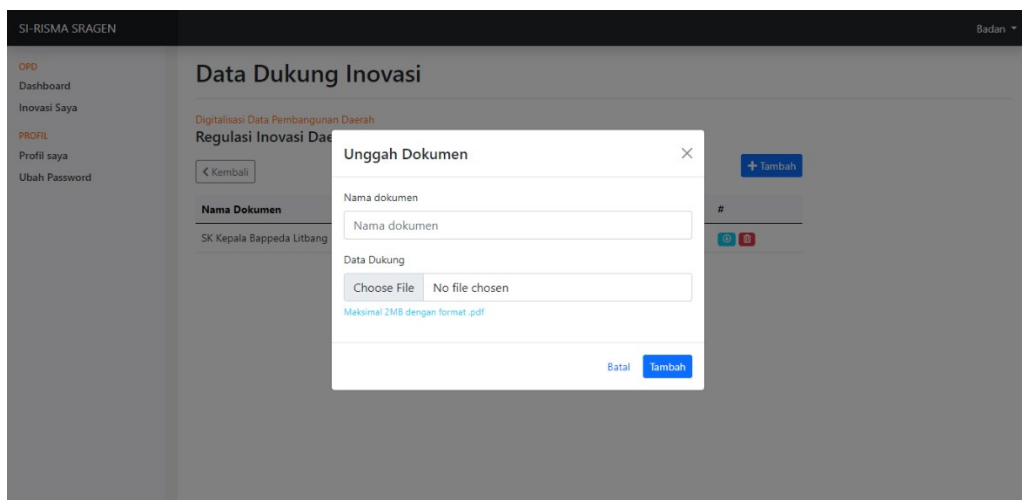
SI-RISMA SRAGEN

Badan

OPD
Dashboard
Inovasi Saya
PROFIL
Profil saya
Ubah Password

Data Dukung Inovasi

Digitalisasi Data Pembangunan Daerah
Regulasi Inovasi Dae

< Kembali

+ Tambah

| Nama Dokumen | # |
|---|---|
| SK Kepala Bappeda Litbang | |

Unggah Dokumen

Nama dokumen

Nama dokumen

Data Dukung

Choose File No file chosen

Maksimal 2MB dengan format .pdf

Batal Tambah